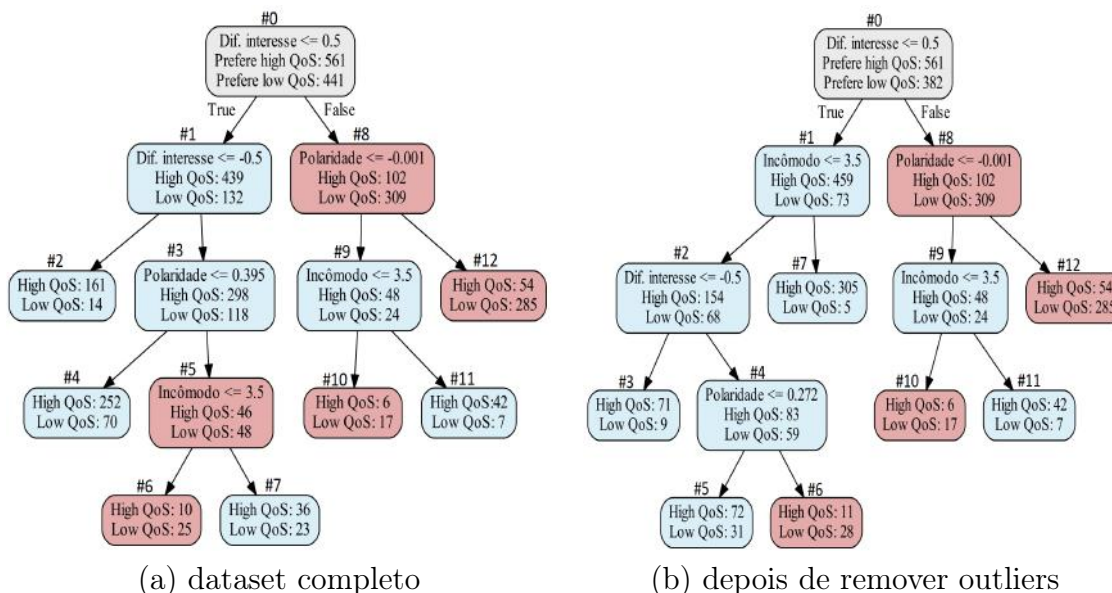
#0
Dif. interesse <= 0.5
Prefere high QoS: 561
Prefere low QoS: 441

True
False

#1
Dif. interesse <= -0.5
High QoS: 439
Low QoS: 132

#8
Polaridade <= -0.001
High QoS: 102
Low QoS: 309

#2
High QoS: 161
Low QoS: 14

#3
Polaridade <= 0.395
High QoS: 298
Low QoS: 118

#9
Incômodo <= 3.5
High QoS: 48
Low QoS: 24

#12
High QoS: 54
Low QoS: 285

#4
High QoS: 252
Low QoS: 70

#5
Incômodo <= 3.5
High QoS: 46
Low QoS: 48

#10
High QoS: 6
Low QoS: 17

#11
High QoS:42
Low QoS: 7

#6
High QoS: 10
Low QoS: 25

#7
High QoS: 36
Low QoS: 23

(a) dataset completo

#0
Dif. interesse <= 0.5
Prefere high QoS: 561
Prefere low QoS: 382

True
False

#1
Incômodo <= 3.5
High QoS: 459
Low QoS: 73

#8
Polaridade <= -0.001
High QoS: 102
Low QoS: 309

#2
Dif. interesse <= -0.5
High QoS: 154
Low QoS: 68

#7
High QoS: 305
Low QoS: 5

#9
Incômodo <= 3.5
High QoS: 48
Low QoS: 24

#12
High QoS: 54
Low QoS: 285

#3
High QoS: 71
Low QoS: 9

#4
Polaridade <= 0.272
High QoS: 83
Low QoS: 59

#10
High QoS: 6
Low QoS: 17

#11
High QoS: 42
Low QoS: 7

#5
High QoS: 72
Low QoS: 31

#6
High QoS: 11
Low QoS: 28

(b) depois de remover outliers